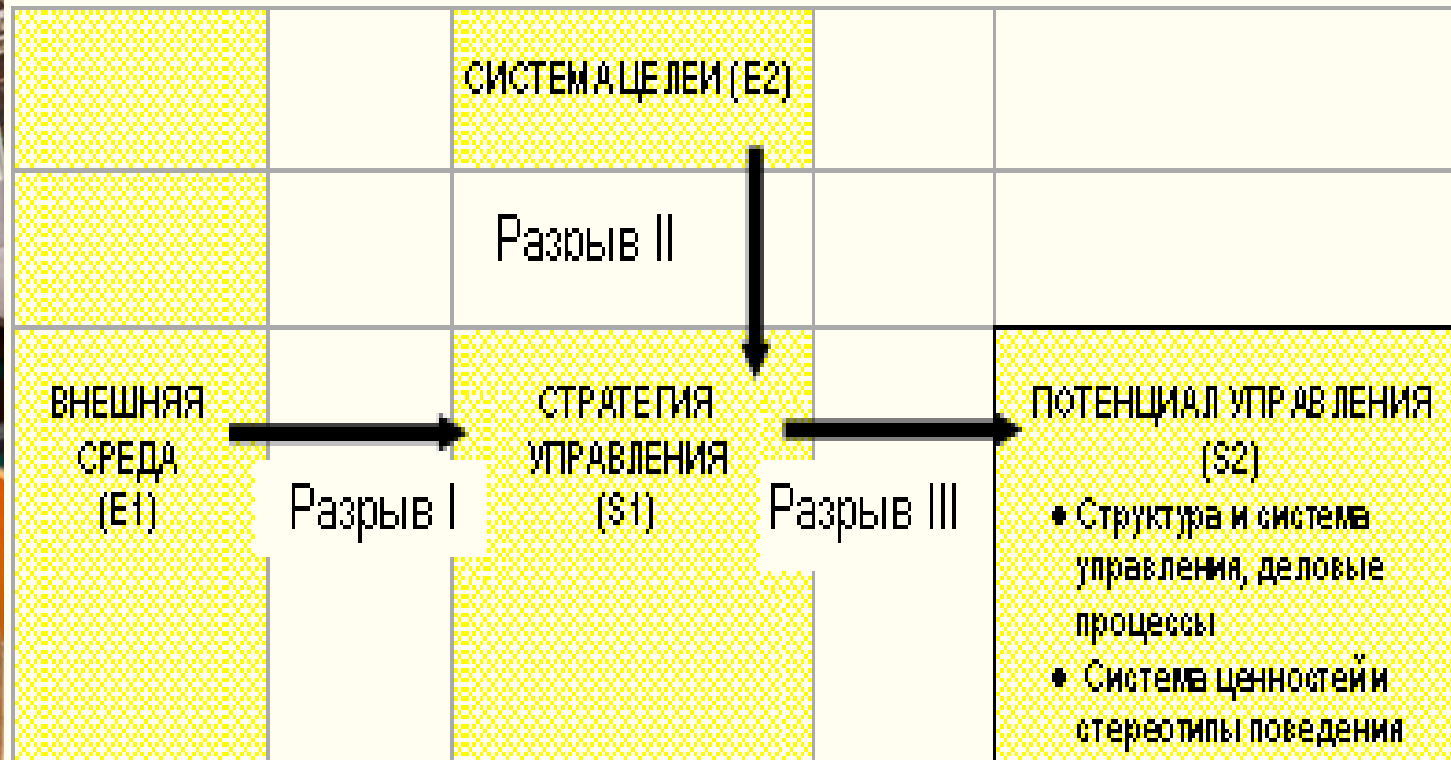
СИСТЕМА ЦЕЛЕЙ (E2)

Разрыв II

ВНЕШНЯЯ СРЕДА (E1)

Разрыв I

СТРАТЕГИЯ УПРАВЛЕНИЯ (S1)

Разрыв III

ПОТЕНЦИАЛ УПРАВЛЕНИЯ (S2)

• Структура и система управления, деловые процессы
• Система ценностей и стереотипы поведения